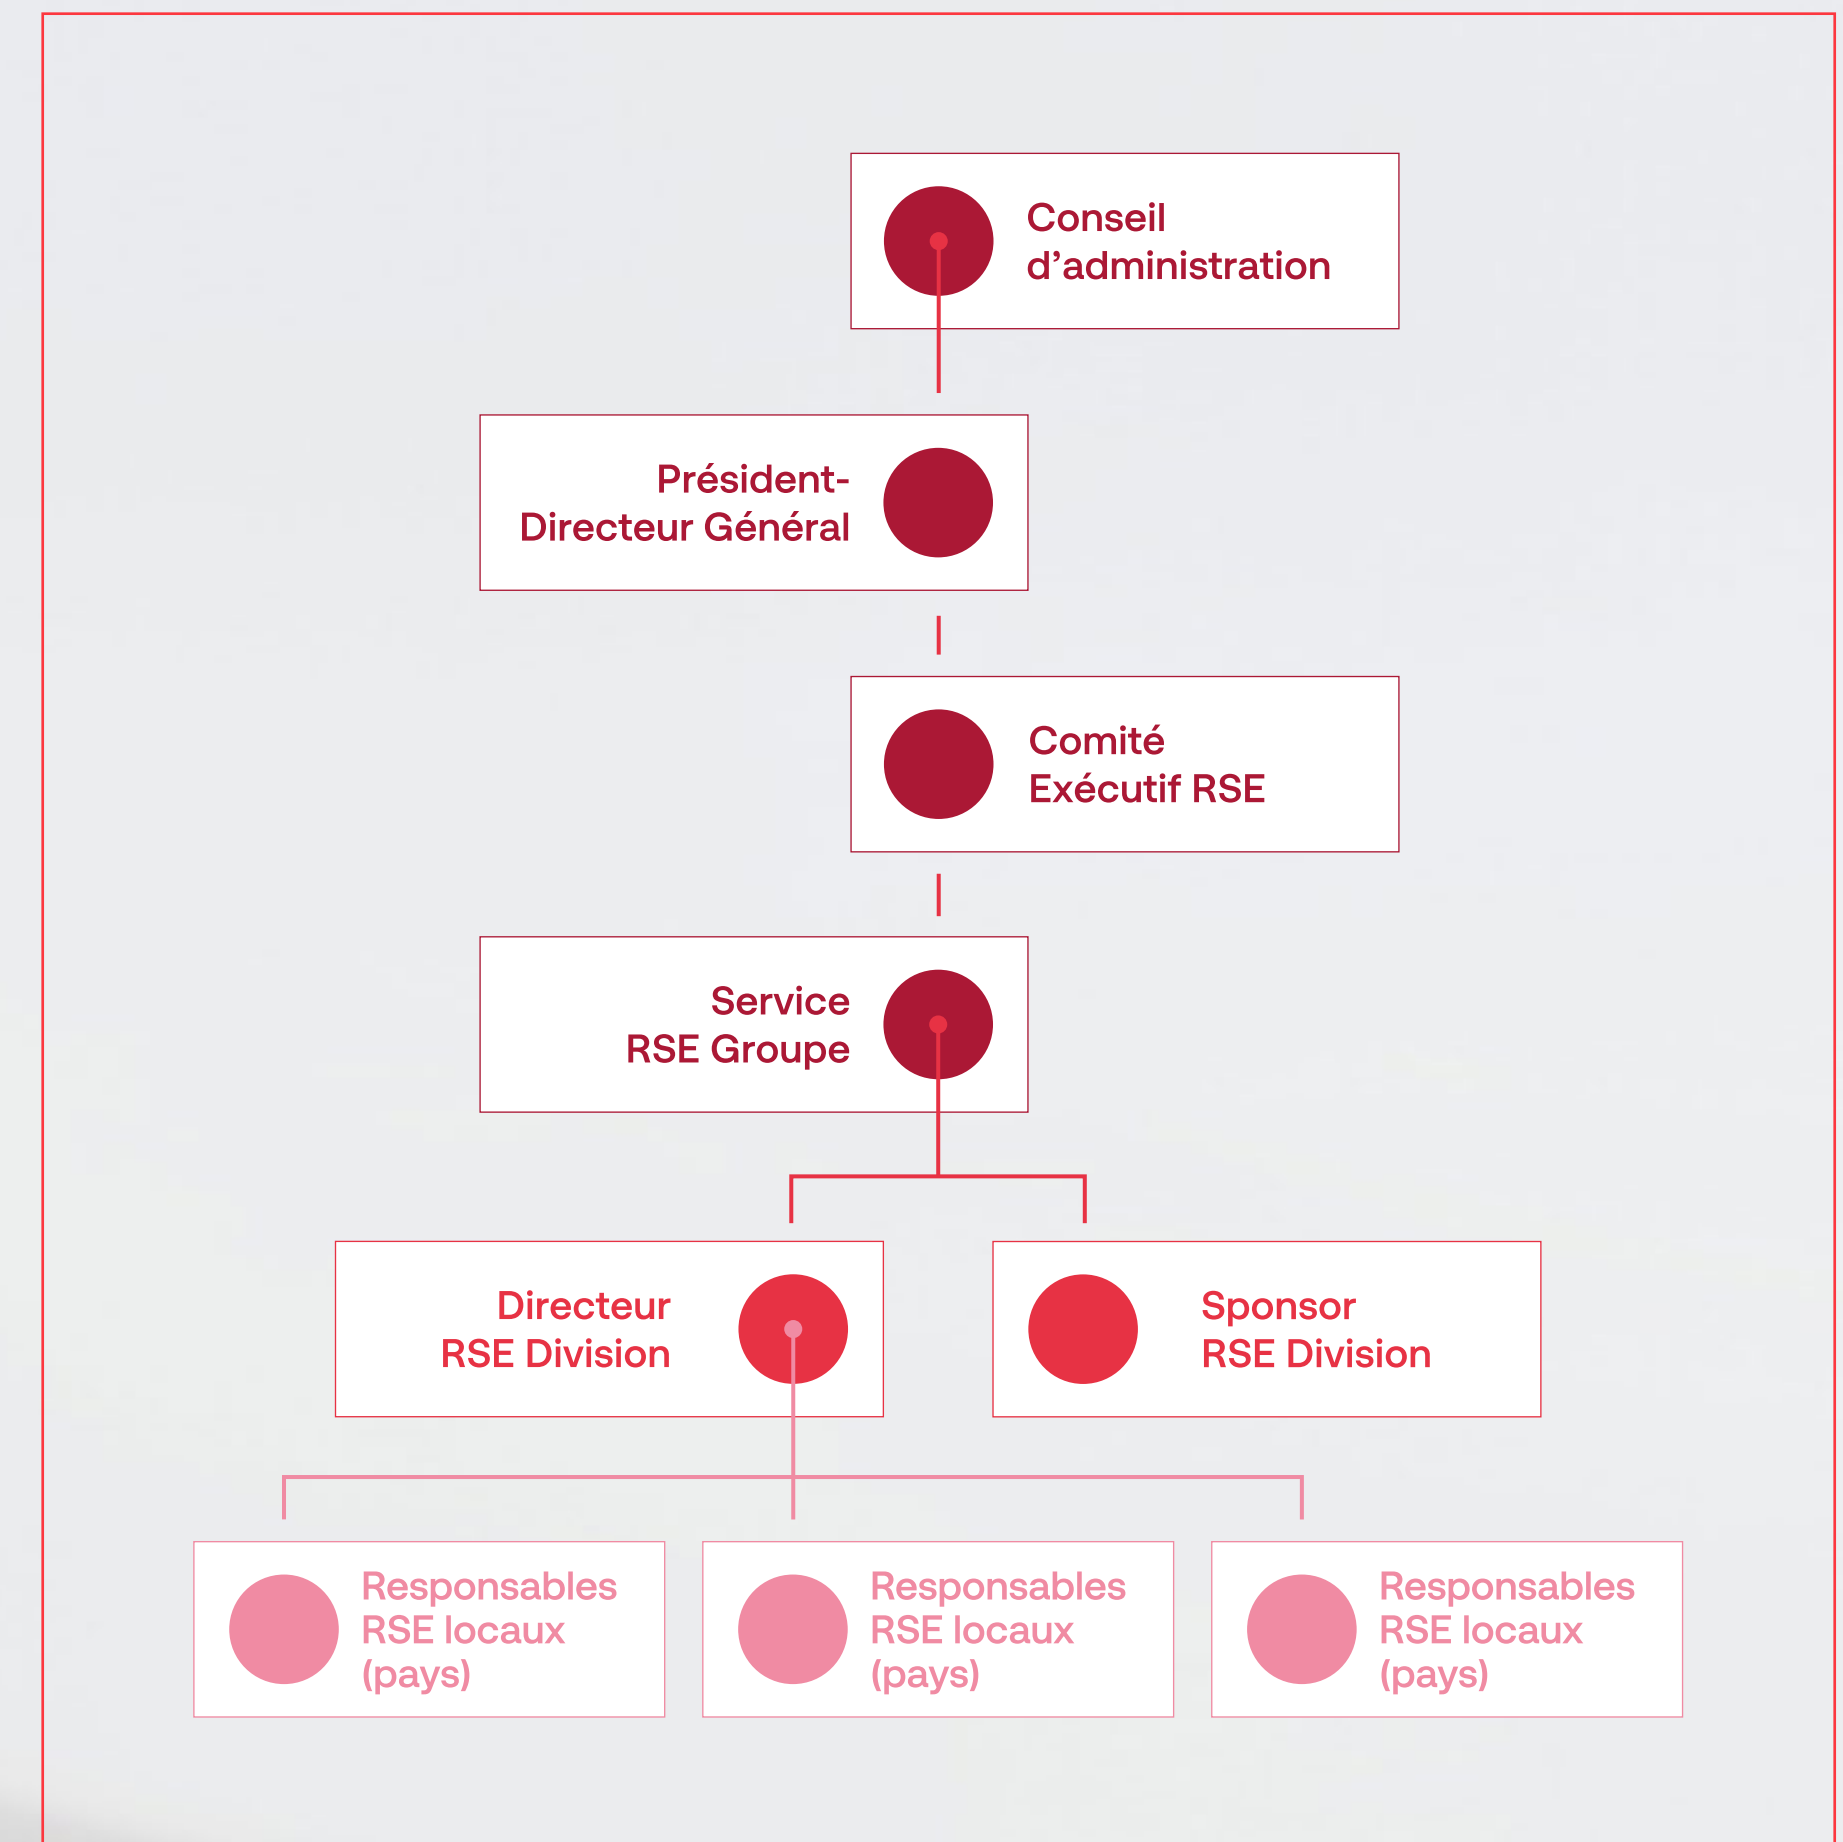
Conseil d’administration

Président-Directeur Général

Comité Exécutif RSE

Service RSE Groupe

Directeur RSE Division

Sponsor RSE Division

Responsables RSE locaux (pays)

Responsables RSE locaux (pays)

Responsables RSE locaux (pays)